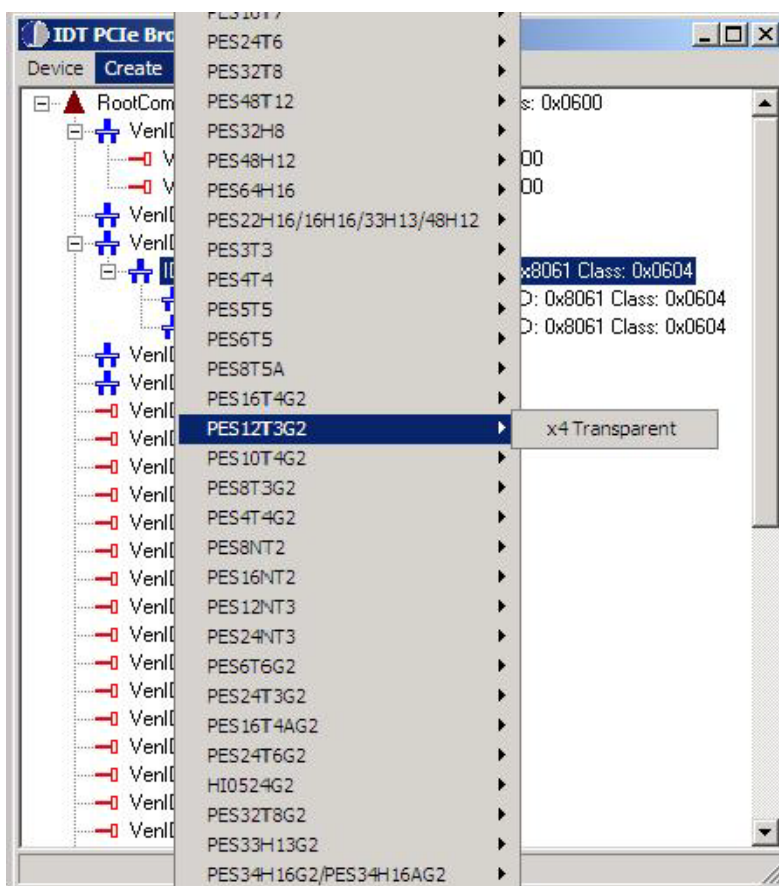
IDT PCIe Bro

Device Create

RootCom
VenI
V
V
VenI
VenI
ID
VenI
VenI
VenI
VenI
VenI
VenI
VenI
VenI
VenI
VenI
VenI
VenI
VenI
VenI
VenI
VenI
VenI
VenI

s: 0x0600
00
00
x8061 Class: 0x0604
D: 0x8061 Class: 0x0604
D: 0x8061 Class: 0x0604

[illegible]
PES24T6
PES32T8
PES48T12
PES32H8
PES48H12
PES64H16
PES22H16/16H16/33H13/48H12
PES3T3
PES4T4
PES5T5
PES6T5
PES8T5A
PES16T4G2
PES12T3G2
PES10T4G2
PES8T3G2
PES4T4G2
PES8NT2
PES16NT2
PES12NT3
PES24NT3
PES6T6G2
PES24T3G2
PES16T4AG2
PES24T6G2
HI0524G2
PES32T8G2
PES33H13G2
PES34H16G2/PES34H16AG2

x4 Transparent